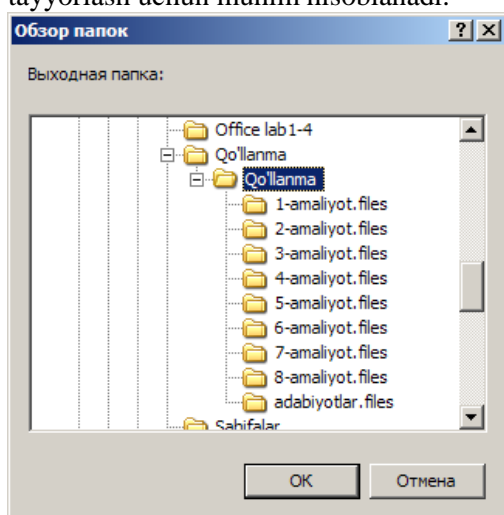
tayyorlash uchun muhim hisoblanadi.

Обзор папок ? X

Выходная папка:

Office lab1-4
Qo'llanma
Qo'llanma
1-amaliyot.files
2-amaliyot.files
3-amaliyot.files
4-amaliyot.files
5-amaliyot.files
6-amaliyot.files
7-amaliyot.files
8-amaliyot.files
adabiyotlar.files
Sahifalar

OK Отмена